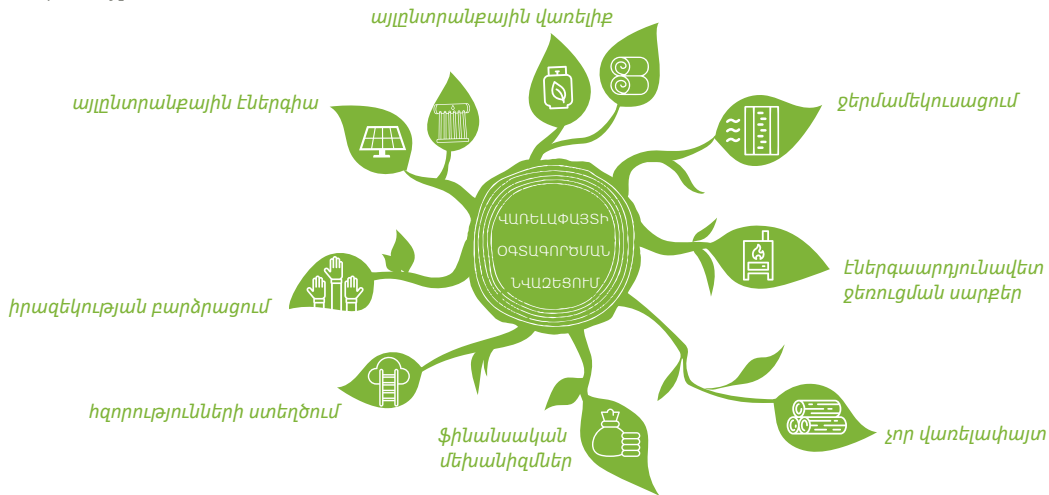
այլընտրանքային վառելիք

այլընտրանքային էներգիա

ջերմամեկուսացում

ՎԱՌԵԼԱՓԱՅՏԻ
ՕԳՏԱԳՈՐԾՄԱՆ
ՆՎԱԶԵՑՈՒՄ

էներգաարդյունավետ ջեռուցման սարքեր

իրազեկության բարձրացում

հզորությունների ստեղծում

ֆինանսական մեխանիզմներ

չոր վառելափայտ